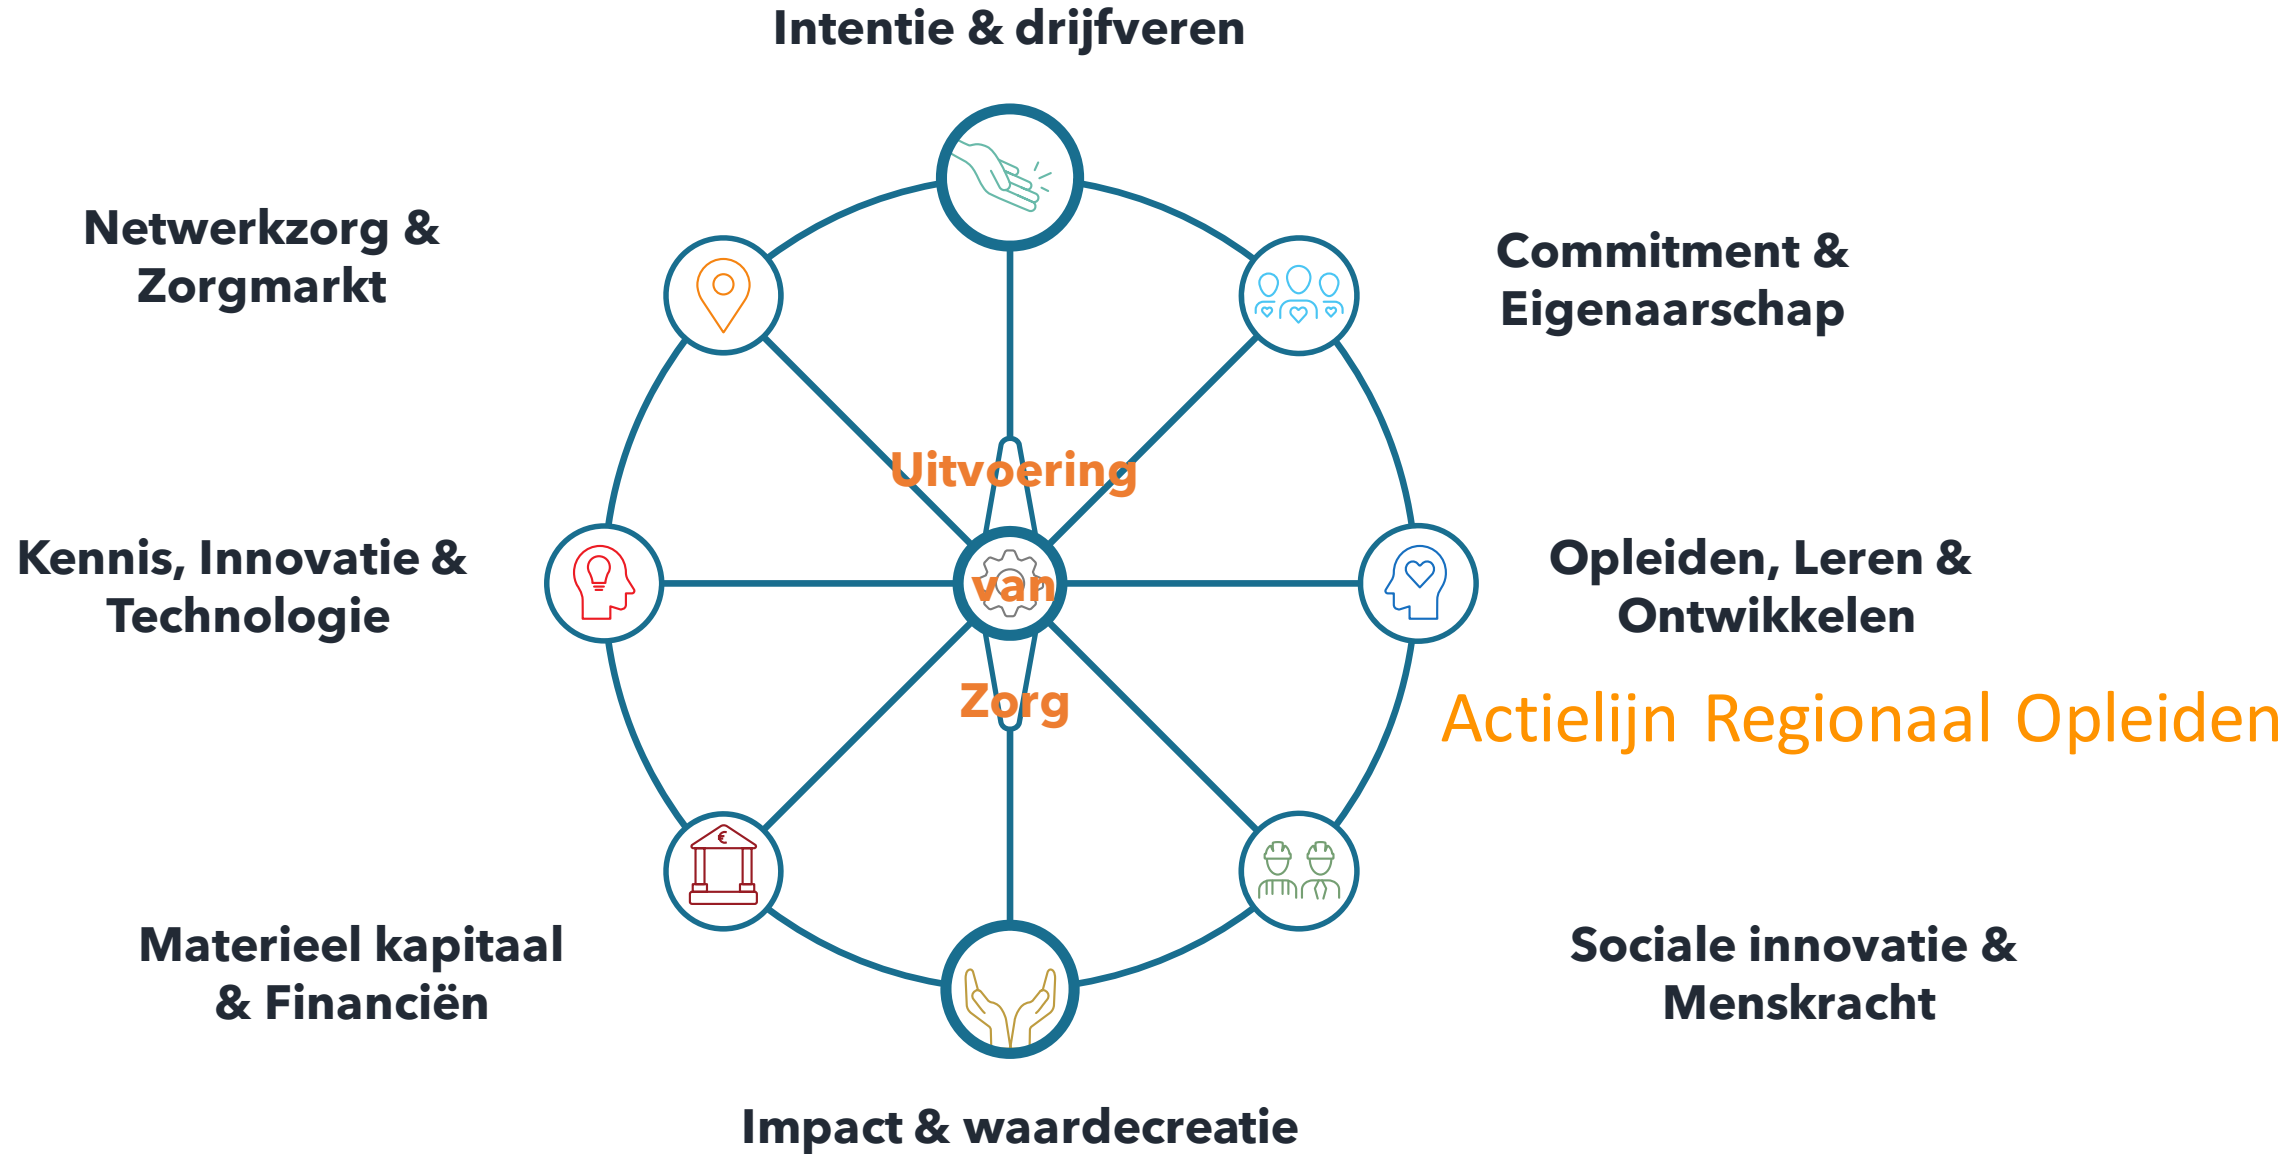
Intentie & drijfveren

Netwerkzorg & Zorgmarkt

Commitment & Eigenaarschap

Uitvoering van Zorg

Kennis, Innovatie & Technologie

Opleiden, Leren & Ontwikkelen

Actielijn Regionaal Opleiden

Materieel kapitaal & Financiën

Sociale innovatie & Menskracht

Impact & waardecreatie